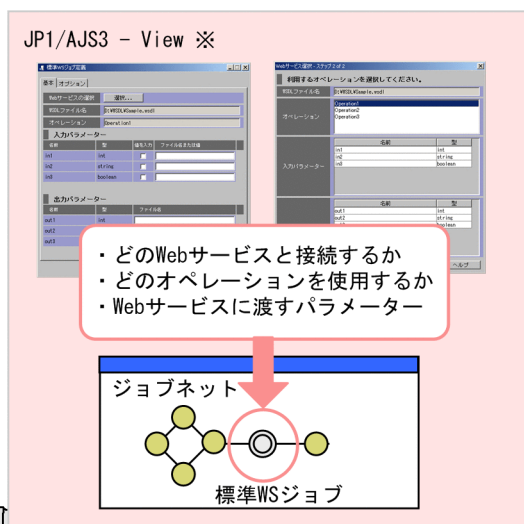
JP1/AJS3 - View ※

標準WSジョブ定義

基本 オプション

Webサービスの選択 選択...

WSDLファイル名 D:¥WSDL¥Sample.wsdl

オペレーション Operation1

入力パラメーター

| 名前 | 型 | 値を入力 | ファイル名または値 |
|---|---|---|---|
| in1 | int | | |
| in2 | string | | |
| in3 | boolean | | |

出力パラメーター

| 名前 | 型 | ファイル名 |
|---|---|---|
| out1 | int | |
| out2 | | |
| out3 | | |

Webサービス選択 - ステップ2/2

利用するオペレーションを選択してください。

WSDLファイル名 D:¥WSDL¥Sample.wsdl

オペレーション Operation1 Operation2 Operation3

入力パラメーター

| 名前 | 型 |
|---|---|
| in1 | int |
| in2 | string |
| in3 | boolean |

| 名前 | 型 |
|---|---|
| out1 | int |
| out2 | string |
| out3 | boolean |

ヘルプ

・どのWebサービスと接続するか
・どのオペレーションを使用するか
・Webサービスに渡すパラメーター

ジョブネット

標準WSジョブ